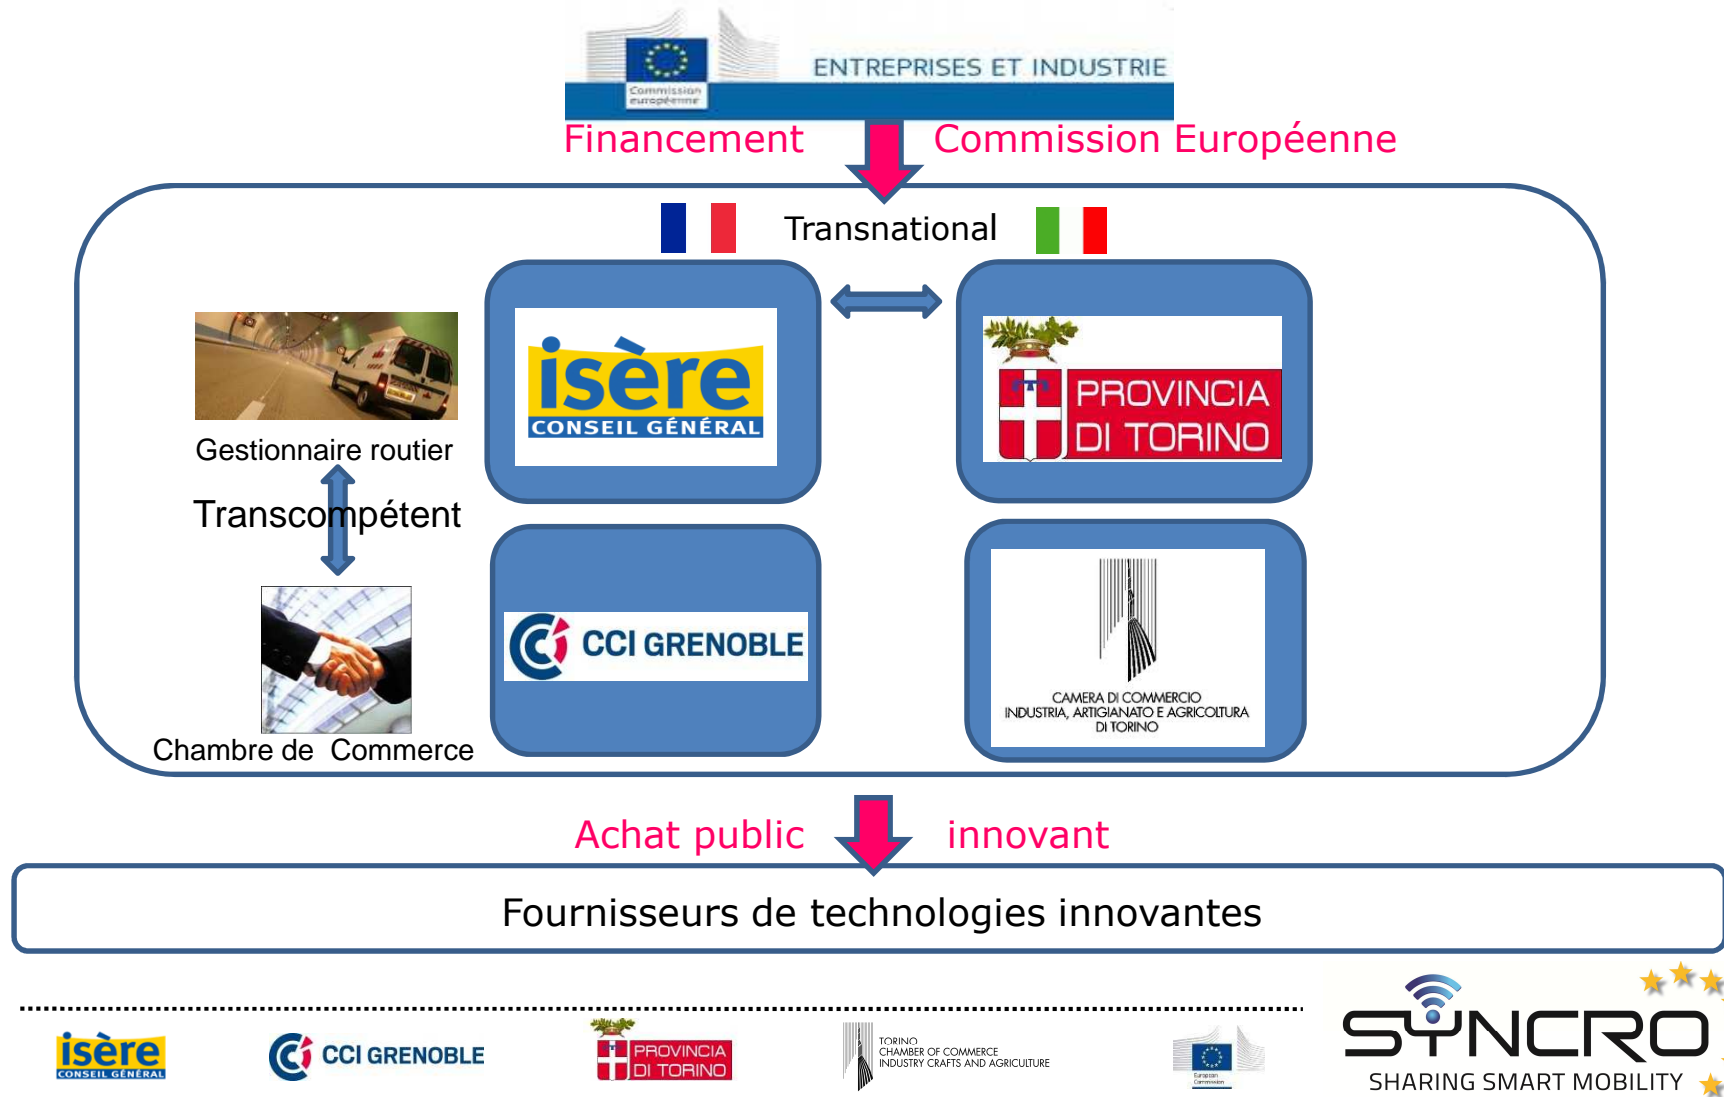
Commission européenne

ENTREPRISES ET INDUSTRIE

Financement

Commission Européenne

Transnational

isère
CONSEIL GÉNÉRAL

PROVINCIA DI TORINO

Gestionnaire routier

Transcompétent

Chambre de Commerce

CCI GRENOBLE

CAMERA DI COMMERCIO
INDUSTRIA, ARTIGIANATO E AGRICOLTURA
DI TORINO

Achat public

innovant

Fournisseurs de technologies innovantes

isère
CONSEIL GÉNÉRAL

CCI GRENOBLE

PROVINCIA DI TORINO

TORINO
CHAMBER OF COMMERCE
INDUSTRY CRAFTS AND AGRICULTURE

European Commission

SYNCRO
SHARING SMART MOBILITY